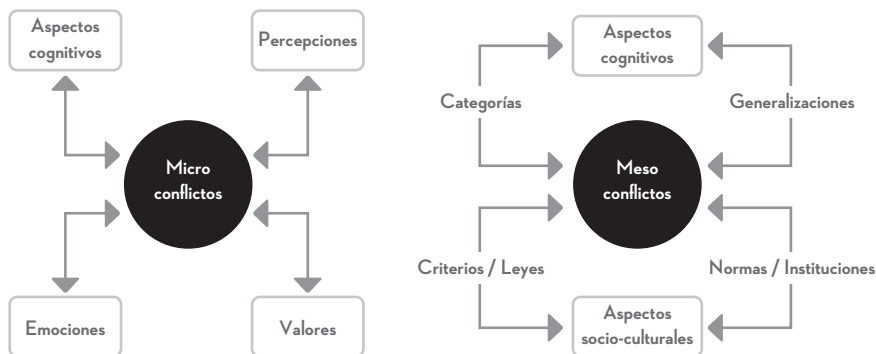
Aspectos cognitivos

Percepciones

Micro conflictos

Emociones

Valores

Aspectos cognitivos

Categorías

Generalizaciones

Meso conflictos

Criterios / Leyes

Normas / Instituciones

Aspectos socio-culturales